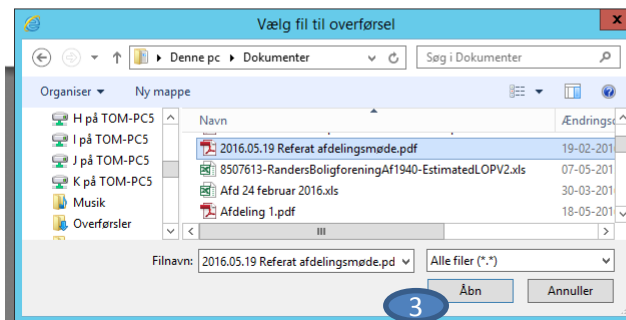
Vælg fil til overførsel

Denne pc ▸ Dokumenter

Søg i Dokumenter

Organiser ▾

Ny mappe

H på TOM-PC5
I på TOM-PC5
J på TOM-PC5
K på TOM-PC5
Musik
Overførsler

| Navn | Ændringsd |
|---|---|
| 2016.05.19 Referat afdelingsmøde.pdf | 19-02-201 |
| 8507613-RandersBoligforeningAf1940-EstimatedLOPV2.xls | 07-05-201 |
| Afd 24 februar 2016.xls | 30-03-201 |
| Afdeling 1.pdf | 18-05-201 |

Filnavn: 2016.05.19 Referat afdelingsmøde.pd

Alle filer (*.*)

3

Åbn

Annuller